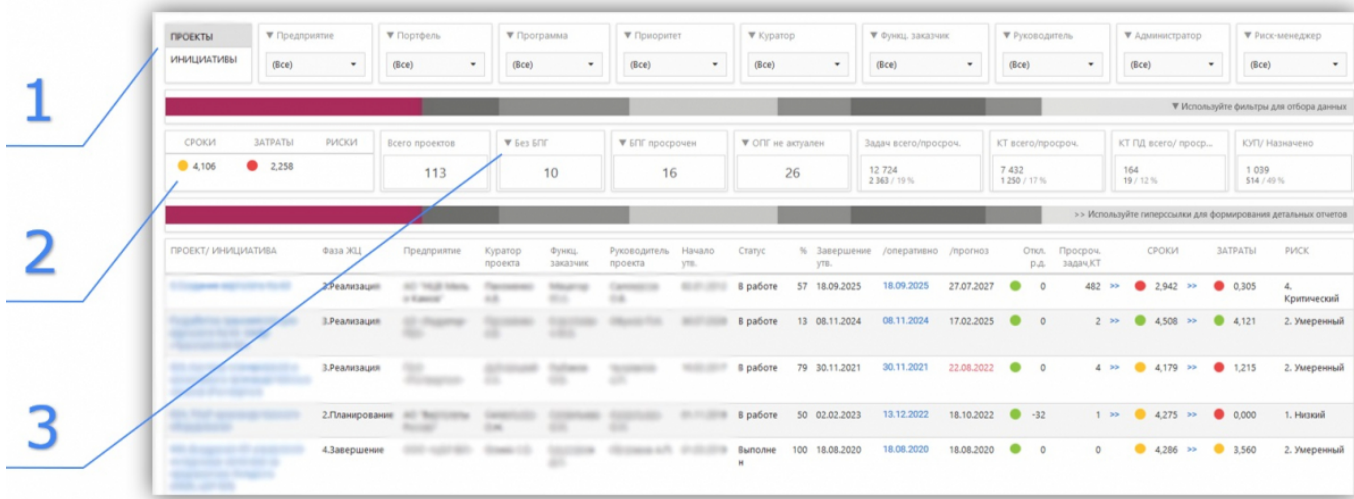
1

2

3

ПРОЕКТЫ
ИНИЦИАТИВЫ

▼ Предприятие (Все)
▼ Портфель (Все)
▼ Программа (Все)
▼ Приоритет (Все)
▼ Куратор (Все)
▼ Функц. заказчик (Все)
▼ Руководитель (Все)
▼ Администратор (Все)
▼ Риск-менеджер (Все)

▼ Используйте фильтры для отбора данных

СРОКИ 4,106
ЗАТРАТЫ 2,258
РИСКИ

Всего проектов 113
▼ Без БПГ 10
▼ БПГ просрочен 16
▼ ОПГ не актуален 26
Задач всего/просроч. 12 724 2 363 / 19 %
КТ всего/просроч. 7 432 1 250 / 17 %
КТ ПД всего/ проср... 164 19 / 12 %
КУП/ Назначено 1 039 514 / 49 %

>> Используйте гиперссылки для формирования детальных отчетов

| ПРОЕКТ/ ИНИЦИАТИВА | Фаза ЖЦ | Предприятие | Куратор проекта | Функц. заказчик | Руководитель проекта | Начало утв. | Статус | % | Завершение утв. | /оперативно | /прогноз | Откл. р.д. | Просроч. задач,КТ | СРОКИ | ЗАТРАТЫ | РИСК |
|---|---|---|---|---|---|---|---|---|---|---|---|---|---|---|---|---|
| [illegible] | 3.Реализация | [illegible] | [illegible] | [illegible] | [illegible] | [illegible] | В работе | 57 | 18.09.2025 | 18.09.2025 | 27.07.2027 | 0 | 482 >> | 2,942 >> | 0,305 | 4. Критический |
| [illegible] | 3.Реализация | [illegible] | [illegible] | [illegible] | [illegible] | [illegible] | В работе | 13 | 08.11.2024 | 08.11.2024 | 17.02.2025 | 0 | 2 >> | 4,508 >> | 4,121 | 2. Умеренный |
| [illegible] | 3.Реализация | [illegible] | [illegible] | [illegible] | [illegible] | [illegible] | В работе | 79 | 30.11.2021 | 30.11.2021 | 22.08.2022 | 0 | 4 >> | 4,179 >> | 1,215 | 2. Умеренный |
| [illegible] | 2.Планирование | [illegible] | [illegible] | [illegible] | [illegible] | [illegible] | В работе | 50 | 02.02.2023 | 13.12.2022 | 18.10.2022 | -32 | 1 >> | 4,275 >> | 0,000 | 1. Низкий |
| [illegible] | 4.Завершение | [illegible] | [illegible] | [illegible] | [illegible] | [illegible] | Выполнен | 100 | 18.08.2020 | 18.08.2020 | 18.08.2020 | 0 | 0 | 4,286 >> | 3,560 | 2. Умеренный |